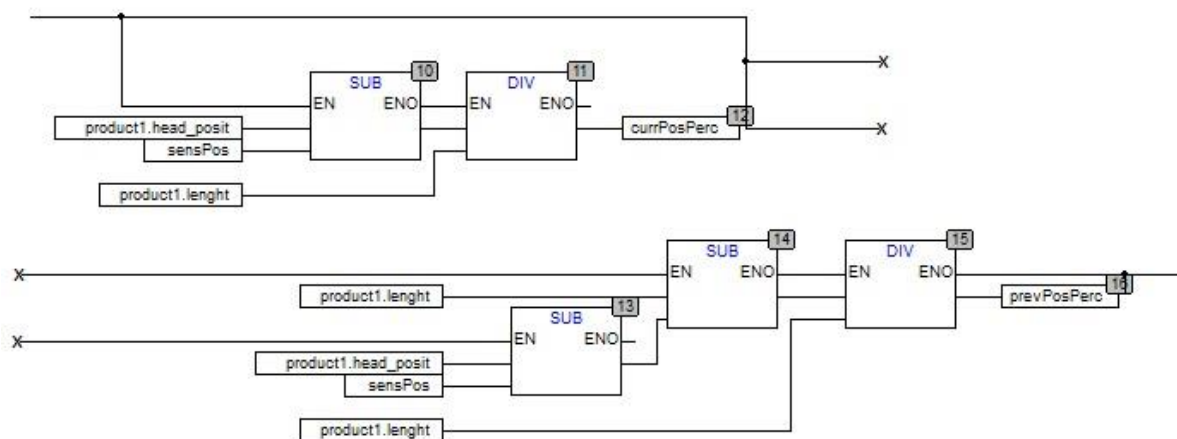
10
SUB
EN ENO
11
DIV
EN ENO
product1.head_posit
sensPos
currPosPerc
12
product1.lenght

14
SUB
EN ENO
15
DIV
EN ENO
product1.lenght
prevPosPerc
16
13
SUB
EN ENO
product1.head_posit
sensPos
product1.lenght